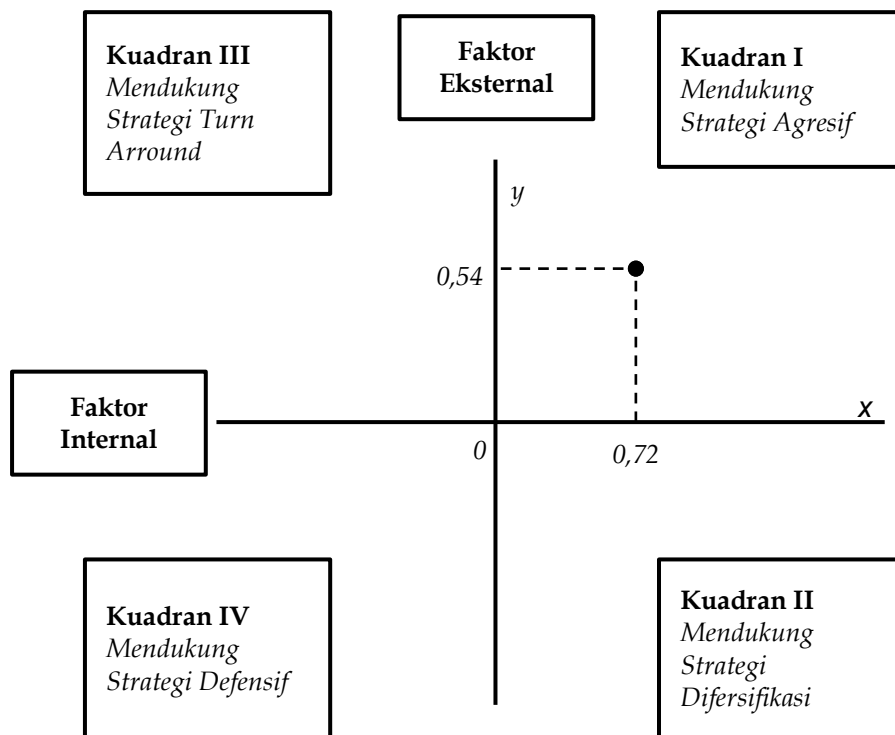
Kuadran III
Mendukung Strategi Turn Arround

Faktor Eksternal

Kuadran I
Mendukung Strategi Agresif

y

0,54

Faktor Internal

x

0

0,72

Kuadran IV
Mendukung Strategi Defensif

Kuadran II
Mendukung Strategi Difersifikasi